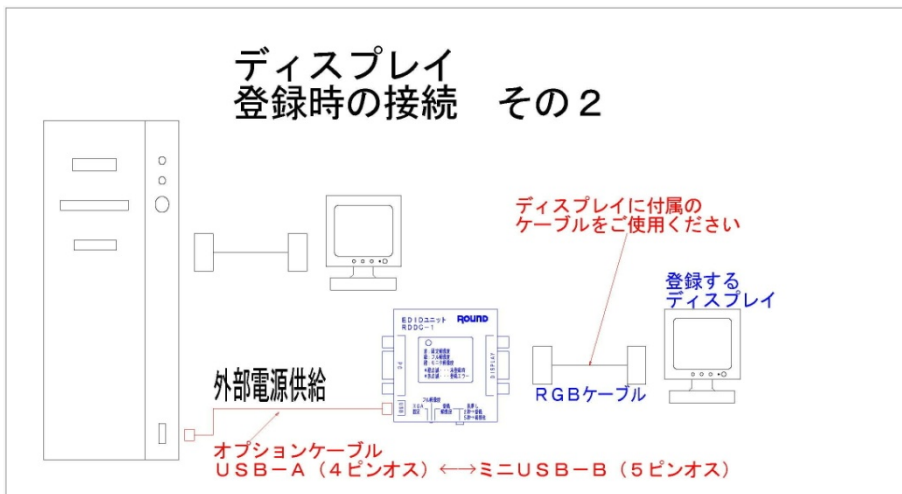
ディスプレイ
登録時の接続　その２

ディスプレイに付属の
ケーブルをご使用ください

登録する
ディスプレイ

EDIDユニット
RDDC-1
ROUND

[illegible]

PC

DISPLAY

USB

外部電源供給

RGBケーブル

オプションケーブル
ＵＳＢ－Ａ（４ピンオス）←→ミニＵＳＢ－Ｂ（５ピンオス）